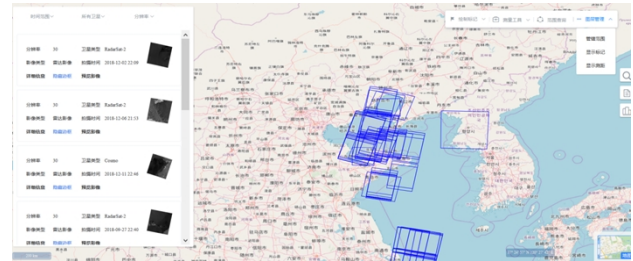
时间范围 卫星 分辨率

分辨率 30 卫星类型 RadarSat-2
影像类型 雷达影像 拍摄时间 2018-12-03 22:09
详细信息 数据分析 预览影像

分辨率 30 卫星类型 RadarSat-2
影像类型 雷达影像 拍摄时间 2018-12-06 21:53
详细信息 数据分析 预览影像

分辨率 30 卫星类型 Cosmo
影像类型 雷达影像 拍摄时间 2018-12-11 22:46
详细信息 数据分析 预览影像

分辨率 30 卫星类型 RadarSat-2
影像类型 雷达影像 拍摄时间 2018-09-27 22:40
详细信息 数据分析 预览影像

绘制标记 测量工具 范围查询 图层管理
模糊范围
显示标记
显示图形